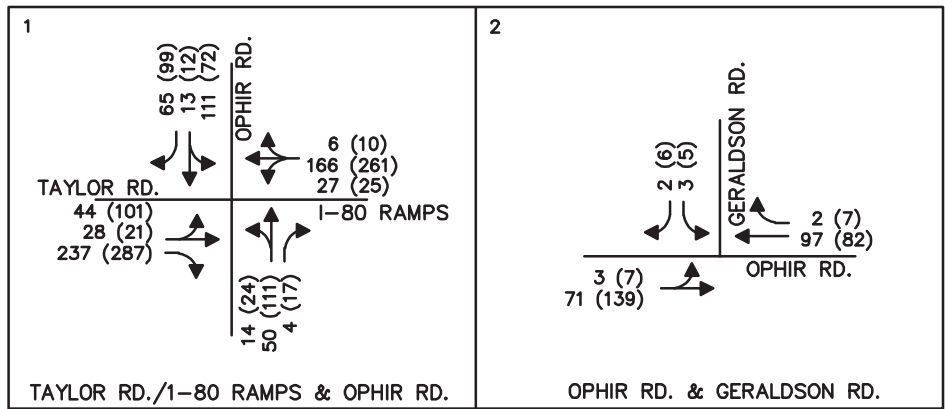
1

65 (99)
13 (12)
111 (72)

OPHIR RD.

6 (10)
166 (261)
27 (25)

TAYLOR RD.

44 (101)
28 (21)
237 (287)

I-80 RAMPS

14 (24)
50 (111)
4 (17)

TAYLOR RD./1-80 RAMPS & OPHIR RD.

2

2 (6)
3 (5)

GERALDSON RD.

2 (7)
97 (82)

OPHIR RD.

3 (7)
71 (139)

OPHIR RD. & GERALDSON RD.